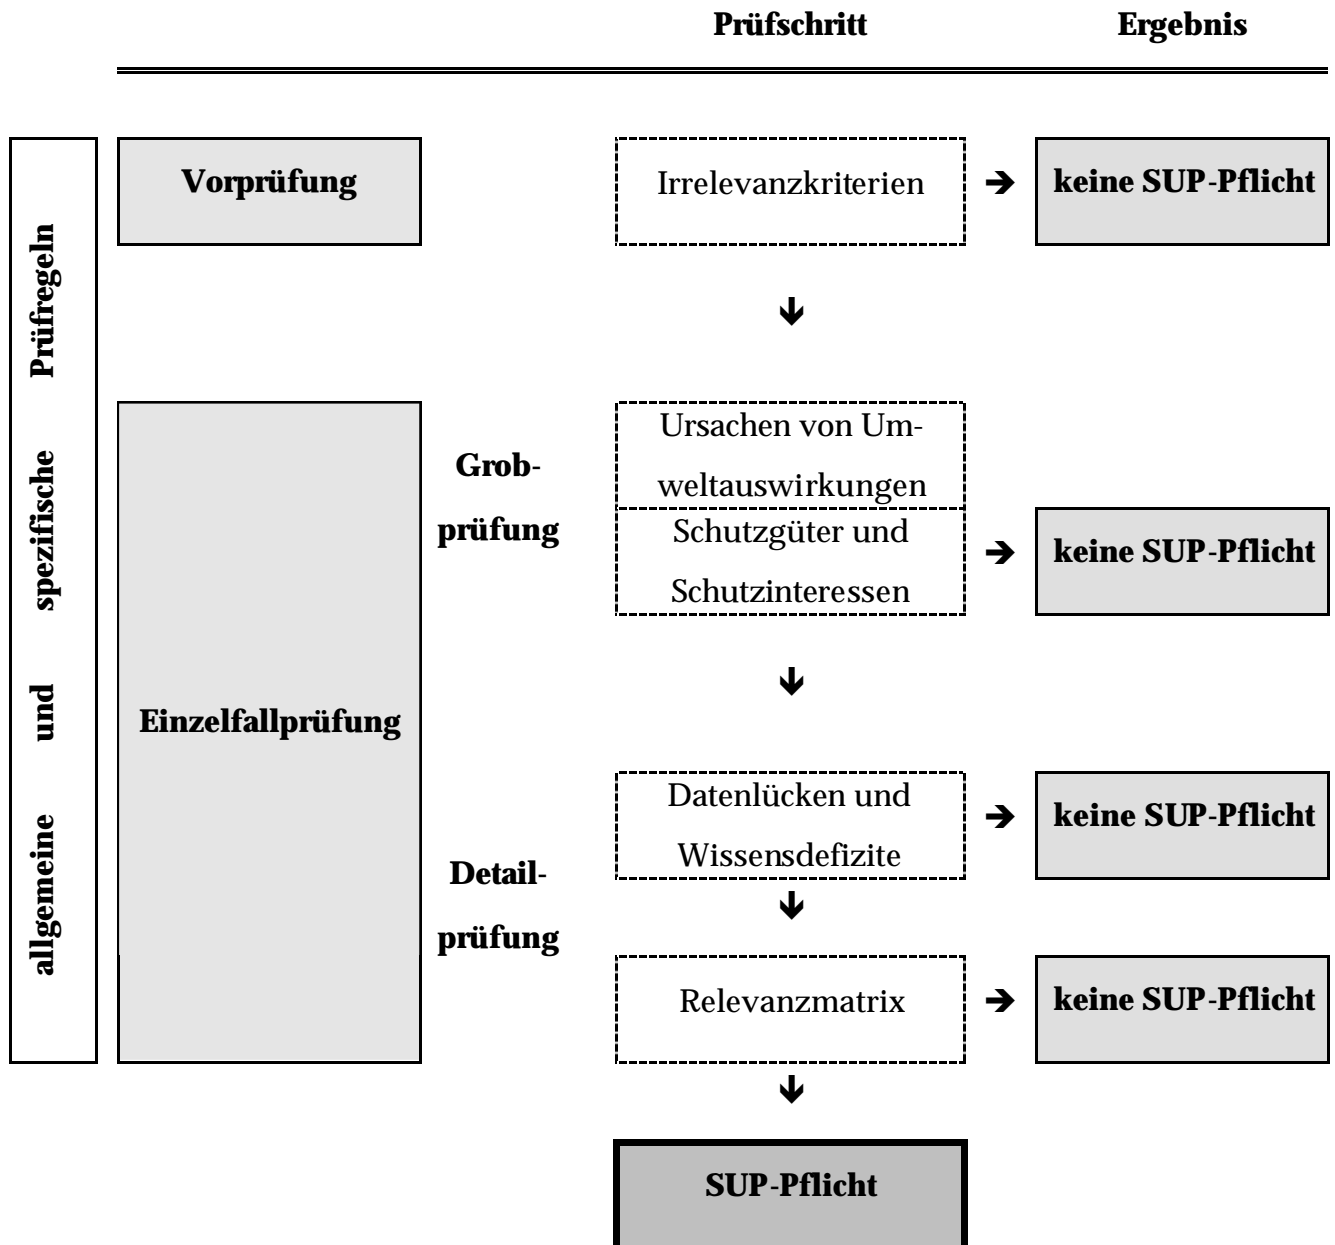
Prüfschritt

Ergebnis

allgemeine und spezifische Prüfregeln

Vorprüfung

Irrelevanzkriterien

keine SUP-Pflicht

Einzelfallprüfung

Grobprüfung

Ursachen von Umweltauswirkungen

Schutzgüter und Schutzinteressen

keine SUP-Pflicht

Detailprüfung

Datenlücken und Wissensdefizite

keine SUP-Pflicht

Relevanzmatrix

keine SUP-Pflicht

SUP-Pflicht